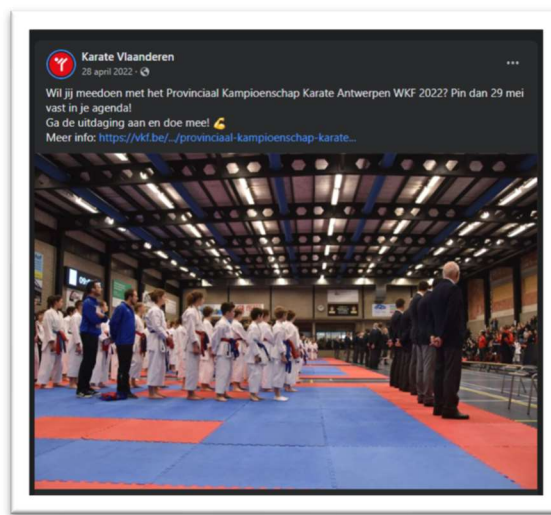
Karate Vlaanderen
28 april 2022 · 

Wil jij meedoen met het Provinciaal Kampioenschap Karate Antwerpen WKF 2022? Pin dan 29 mei vast in je agenda!
Ga de uitdaging aan en doe mee! 💪
Meer info: https://vkf.be/.../provinciaal-kampioenschap-karate...

...